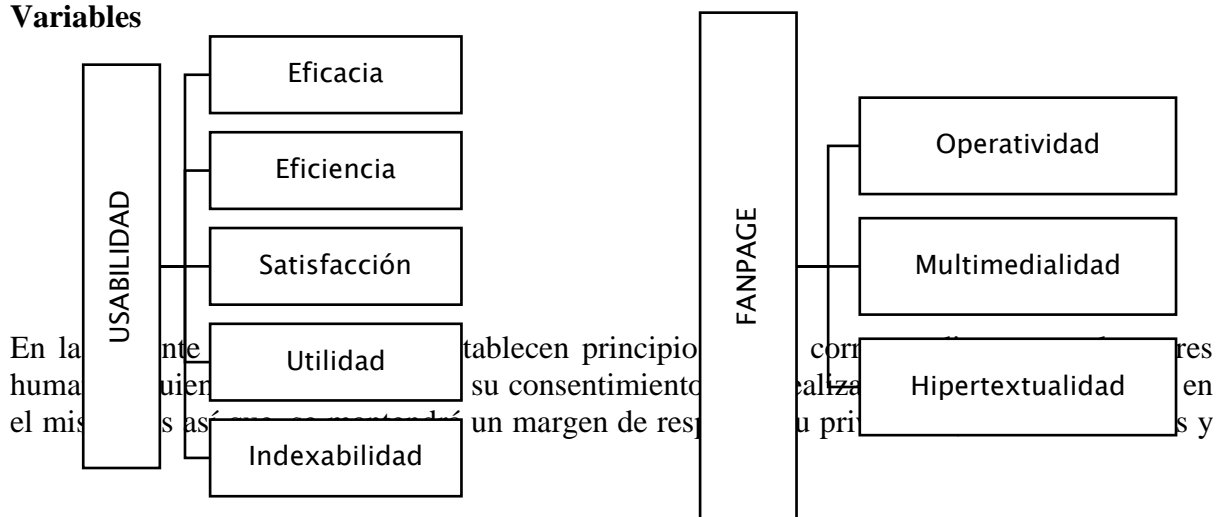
Variables

USABILIDAD

Eficacia

Eficiencia

Satisfacción

Utilidad

Indexabilidad

FANPAGE

Operatividad

Multimedialidad

Hipertextualidad

En la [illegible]nte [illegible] tablecen principio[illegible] co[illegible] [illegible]res huma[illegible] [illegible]uien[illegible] su consentimiento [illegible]ealiza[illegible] en el mis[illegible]s así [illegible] un margen de resp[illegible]u pri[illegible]s y